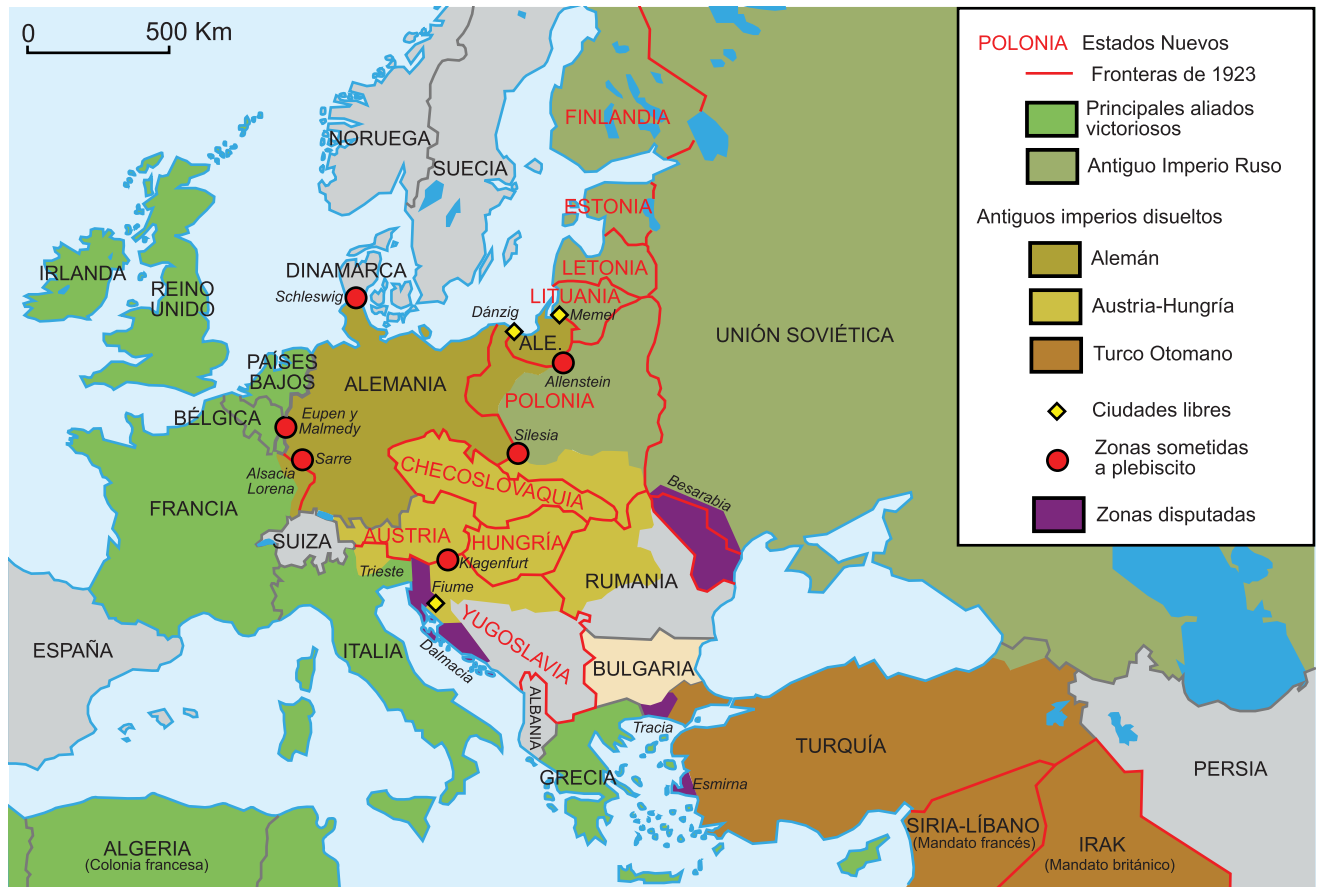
0 500 Km

POLONIA Estados Nuevos
Fronteras de 1923
Principales aliados victoriosos
Antiguo Imperio Ruso
Antiguos imperios disueltos
Alemán
Austria-Hungría
Turco Otomano
Ciudades libres
Zonas sometidas a plebiscito
Zonas disputadas

NORUEGA
SUECIA
FINLANDIA
ESTONIA
LETONIA
LITUANIA
IRLANDA
REINO UNIDO
DINAMARCA
Schleswig
Dánzig
Memel
ALE.
Allenstein
UNIÓN SOVIÉTICA
PAÍSES BAJOS
ALEMANIA
POLONIA
BÉLGICA
Eupen y Malmedy
Silesia
Sarre
Alsacia Lorena
CHECOSLOVAQUIA
Besarabia
FRANCIA
SUIZA
AUSTRIA
HUNGRÍA
Klagenfurt
Trieste
Fiume
RUMANIA
ESPAÑA
ITALIA
Dalmacia
YUGOSLAVIA
BULGARIA
ALBANIA
Tracia
TURQUÍA
GRECIA
Esmirna
PERSIA
ALGERIA
(Colonia francesa)
SIRIA-LÍBANO
(Mandato francés)
IRAK
(Mandato británico)